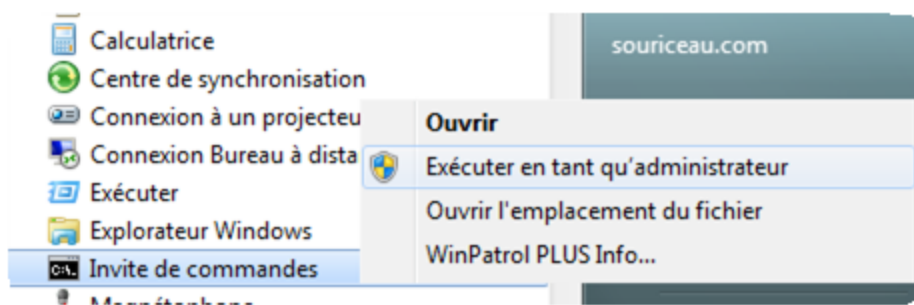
Calculatrice
Centre de synchronisation
Connexion à un projecteu
Connexion Bureau à dista
Exécuter
Explorateur Windows
Invite de commandes
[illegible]

souriceau.com

Ouvrir
Exécuter en tant qu'administrateur
Ouvrir l'emplacement du fichier
WinPatrol PLUS Info...